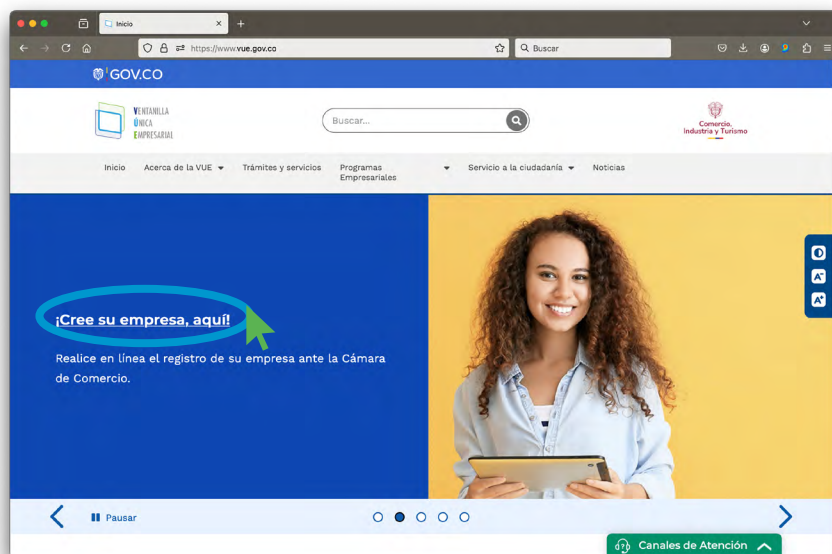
Inicio

https://www.vue.gov.co

Buscar

GOV.CO

VENTANILLA ÚNICA EMPRESARIAL

Buscar...

Comercio, Industria y Turismo

Inicio Acerca de la VUE Trámites y servicios Programas Empresariales Servicio a la ciudadanía Noticias

¡Cree su empresa, aquí!

Realice en línea el registro de su empresa ante la Cámara de Comercio.

Pausar

Canales de Atención